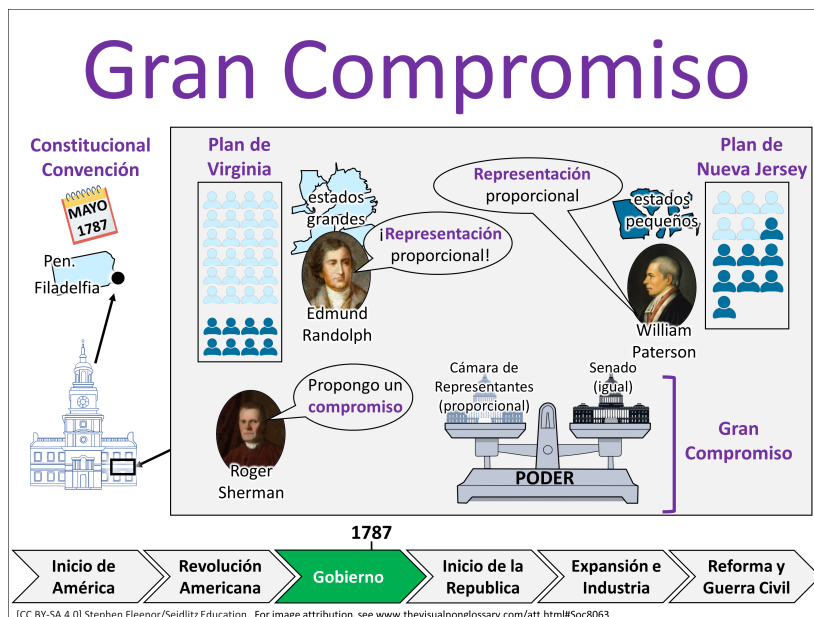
Gran Compromiso

Constitucional Convención

MAYO
1787

Pen.
Filadelfia

Plan de Virginia

estados grandes

¡Representación proporcional!

Edmund Randolph

Representación proporcional

estados pequeños

Plan de Nueva Jersey

William Paterson

Propongo un compromiso

Roger Sherman

Cámara de Representantes (proporcional)

Senado (igual)

PODER

Gran Compromiso

1787

Inicio de América

Revolución Americana

Gobierno

Inicio de la Republica

Expansión e Industria

Reforma y Guerra Civil

[CC BY-SA 4.0] Stephen Fleenor/Seidlitz Education. For image attribution, see www.thevisualnonglossary.com/att.html#Soc8063